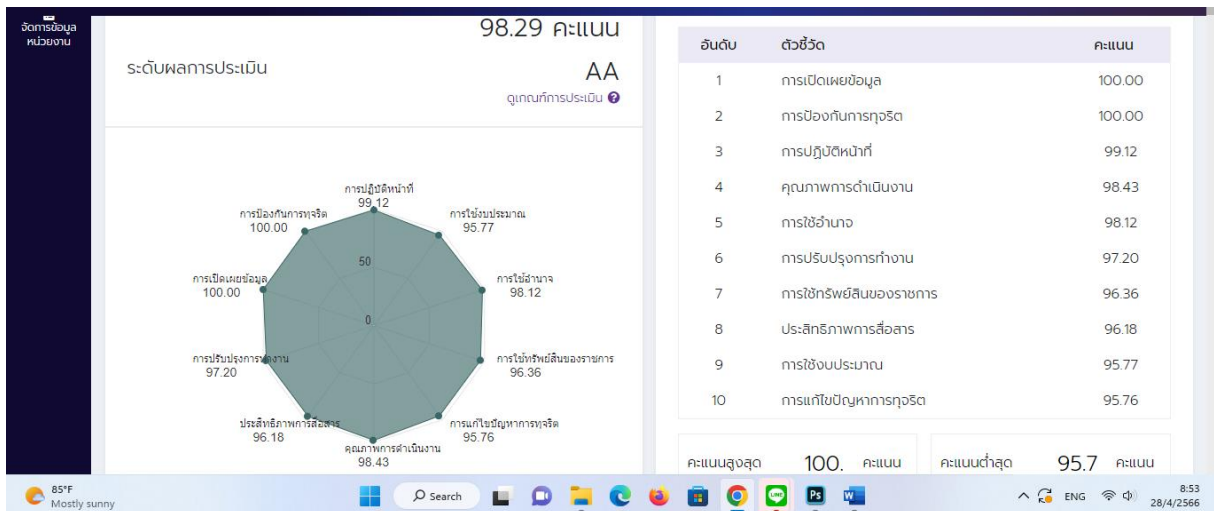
จัดการข้อมูลหน่วยงาน

98.29 คะแนน

ระดับผลการประเมิน

AA

ดูเกณฑ์การประเมิน

การปฏิบัติหน้าที่
99.12

การใช้งบประมาณ
95.77

การใช้อำนาจ
98.12

การใช้ทรัพย์สินของราชการ
96.36

การแก้ไขปัญหาการทุจริต
95.76

คุณภาพการดำเนินงาน
98.43

ประสิทธิภาพการสื่อสาร
96.18

การปรับปรุงการทำงาน
97.20

การเปิดเผยข้อมูล
100.00

การป้องกันการทุจริต
100.00

50

0

| อันดับ | ตัวชี้วัด | คะแนน |
|---|---|---|
| 1 | การเปิดเผยข้อมูล | 100.00 |
| 2 | การป้องกันการทุจริต | 100.00 |
| 3 | การปฏิบัติหน้าที่ | 99.12 |
| 4 | คุณภาพการดำเนินงาน | 98.43 |
| 5 | การใช้อำนาจ | 98.12 |
| 6 | การปรับปรุงการทำงาน | 97.20 |
| 7 | การใช้ทรัพย์สินของราชการ | 96.36 |
| 8 | ประสิทธิภาพการสื่อสาร | 96.18 |
| 9 | การใช้งบประมาณ | 95.77 |
| 10 | การแก้ไขปัญหาการทุจริต | 95.76 |

คะแนนสูงสุด 100. คะแนน

คะแนนต่ำสุด 95.7 คะแนน

85°F
Mostly sunny

Search

ENG

8:53
28/4/2566